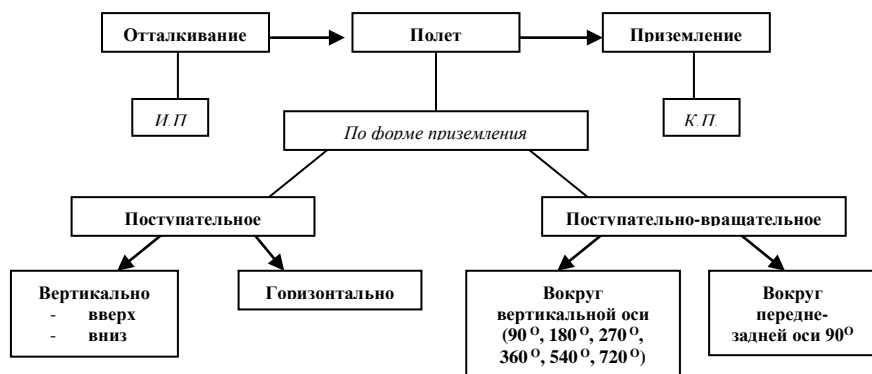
Отталкивание

Полет

Приземление

И.П

К.П.

По форме приземления

Поступательное

Поступательно-вращательное

Вертикально
- вверх
- вниз

Горизонтально

Вокруг вертикальной оси ($90^{o}$, $180^{o}$, $270^{o}$, $360^{o}$, $540^{o}$, $720^{o}$)

Вокруг передне-задней оси $90^{o}$